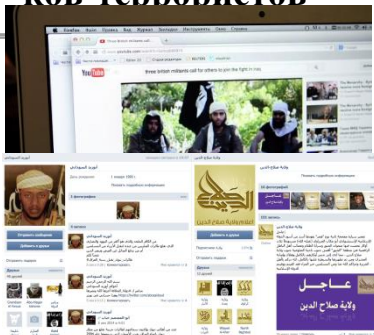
Firefox Файл Правка Вид Журнал Закладки Инструменты Окно Справка

YouTube

three british militants call for others to join the fight in iraq

ولاية صلاح الدين

عاجل

ولاية صلاح الدين

Отправить сообщение

Добавить в друзья

Друзья

Фотографии